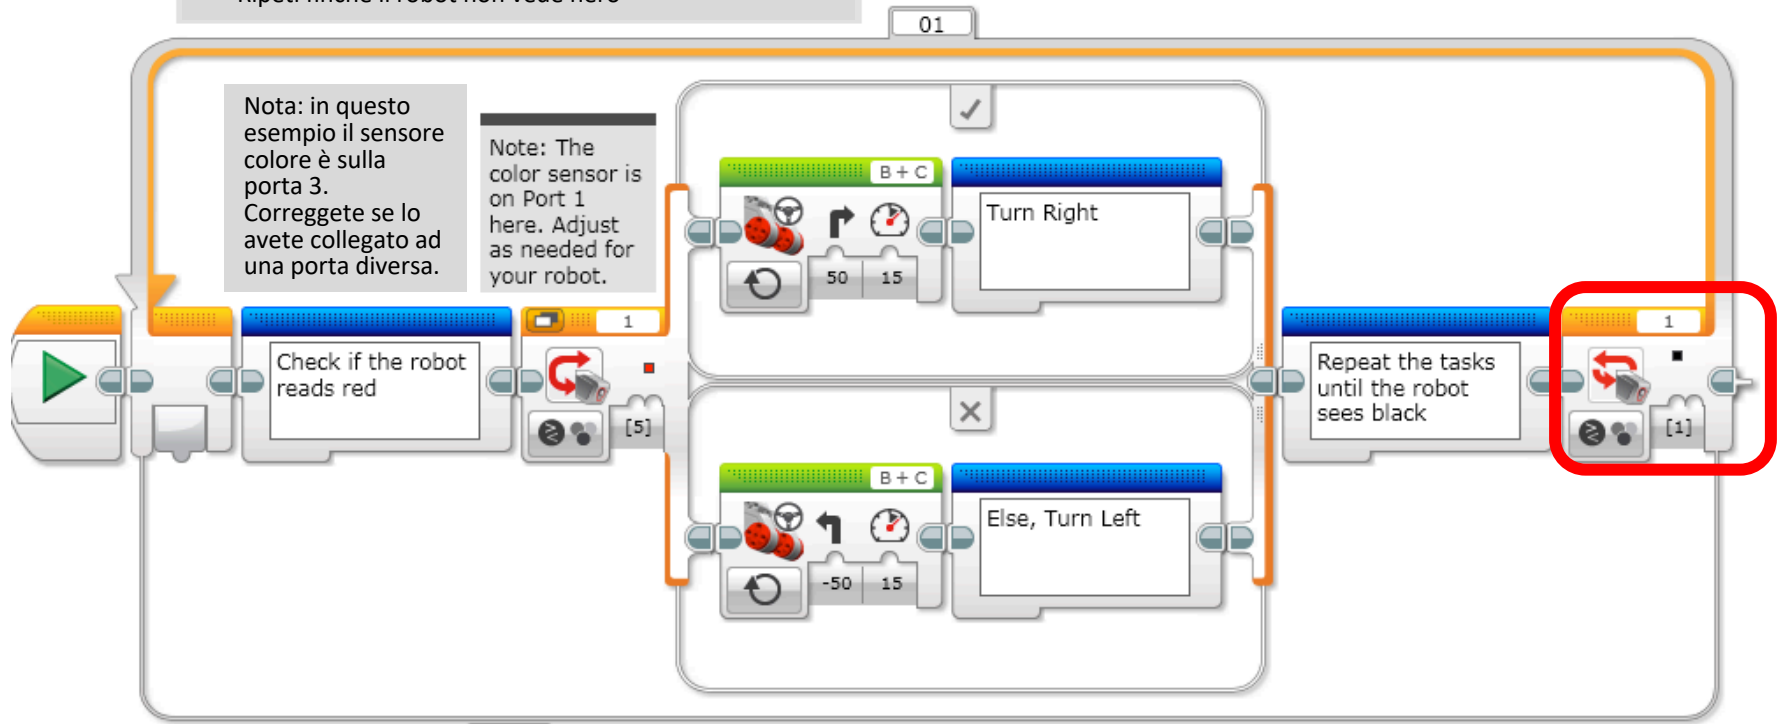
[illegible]

01

Nota: in questo esempio il sensore colore è sulla porta 3. Correggete se lo avete collegato ad una porta diversa.

Note: The color sensor is on Port 1 here. Adjust as needed for your robot.

Check if the robot reads red

1

[5]

B + C

50 15

Turn Right

B + C

-50 15

Else, Turn Left

Repeat the tasks until the robot sees black

1

[1]